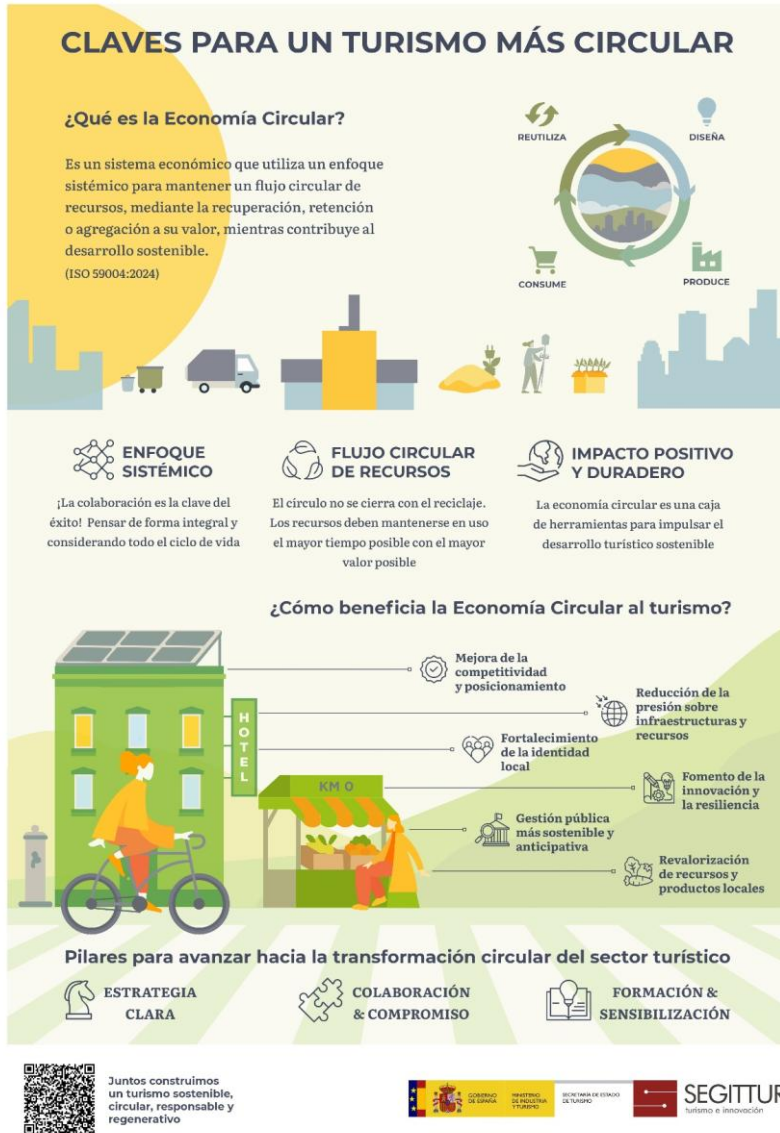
CLAVES PARA UN TURISMO MÁS CIRCULAR

¿Qué es la Economía Circular?

Es un sistema económico que utiliza un enfoque sistémico para mantener un flujo circular de recursos, mediante la recuperación, retención o agregación a su valor, mientras contribuye al desarrollo sostenible.
(ISO 59004:2024)

REUTILIZA
DISEÑA
CONSUME
PRODUCE

ENFOQUE SISTÉMICO

¡La colaboración es la clave del éxito! Pensar de forma integral y considerando todo el ciclo de vida

FLUJO CIRCULAR DE RECURSOS

El círculo no se cierra con el reciclaje. Los recursos deben mantenerse en uso el mayor tiempo posible con el mayor valor posible

IMPACTO POSITIVO Y DURADERO

La economía circular es una caja de herramientas para impulsar el desarrollo turístico sostenible

¿Cómo beneficia la Economía Circular al turismo?

HOTEL
KM 0

Mejora de la competitividad y posicionamiento

Reducción de la presión sobre infraestructuras y recursos

Fortalecimiento de la identidad local

Fomento de la innovación y la resiliencia

Gestión pública más sostenible y anticipativa

Revalorización de recursos y productos locales

Pilares para avanzar hacia la transformación circular del sector turístico

ESTRATEGIA CLARA

COLABORACIÓN & COMPROMISO

FORMACIÓN & SENSIBILIZACIÓN

Juntos construimos un turismo sostenible, circular, responsable y regenerativo

GOBIERNO DE ESPAÑA
MINISTERIO DE INDUSTRIA Y TURISMO
SECRETARÍA DE ESTADO DE TURISMO
SEGITTUR
turismo e innovación